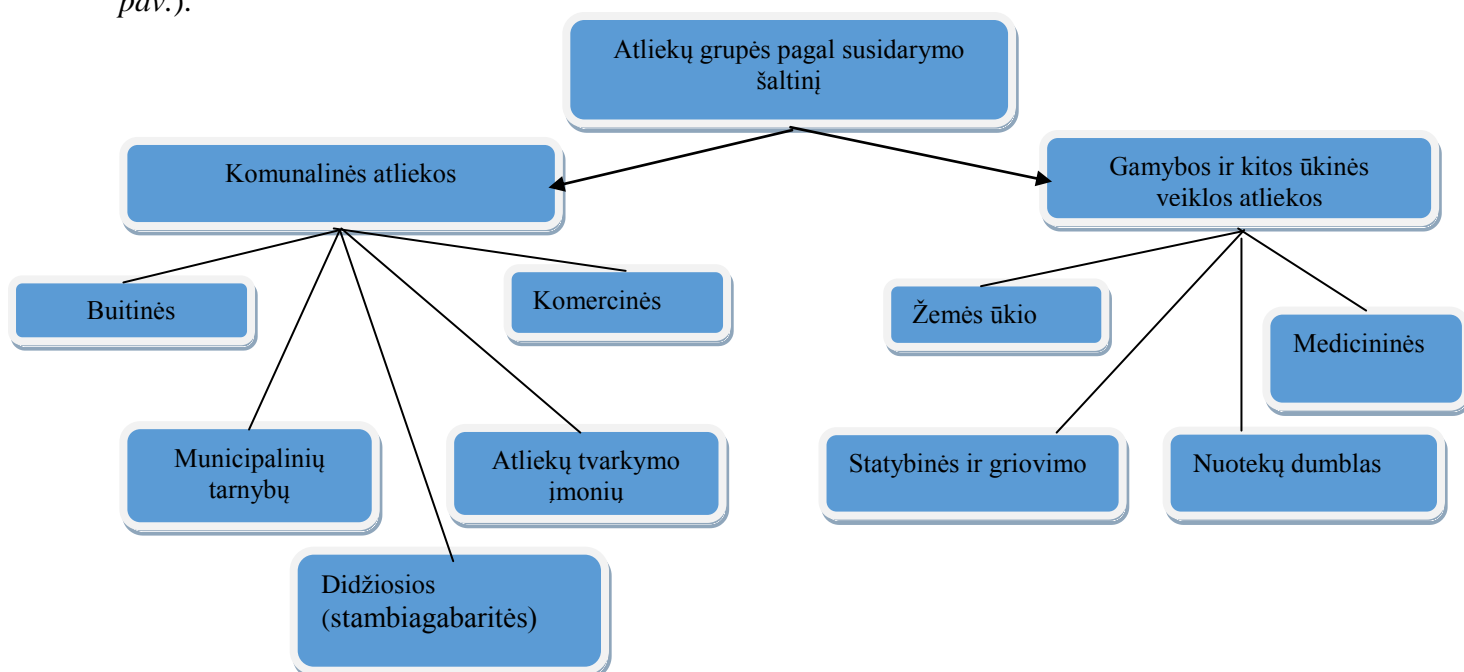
pav.).

Atliekų grupės pagal susidarymo šaltinį

Komunalinės atliekos

Gamybos ir kitos ūkinės veiklos atliekos

Buitinės

Komercinės

Municipalinių tarnybų

Atliekų tvarkymo įmonių

Didžiosios (stambiagabaritės)

Žemės ūkio

Medicininės

Statybinės ir griovimo

Nuotekų dumblas